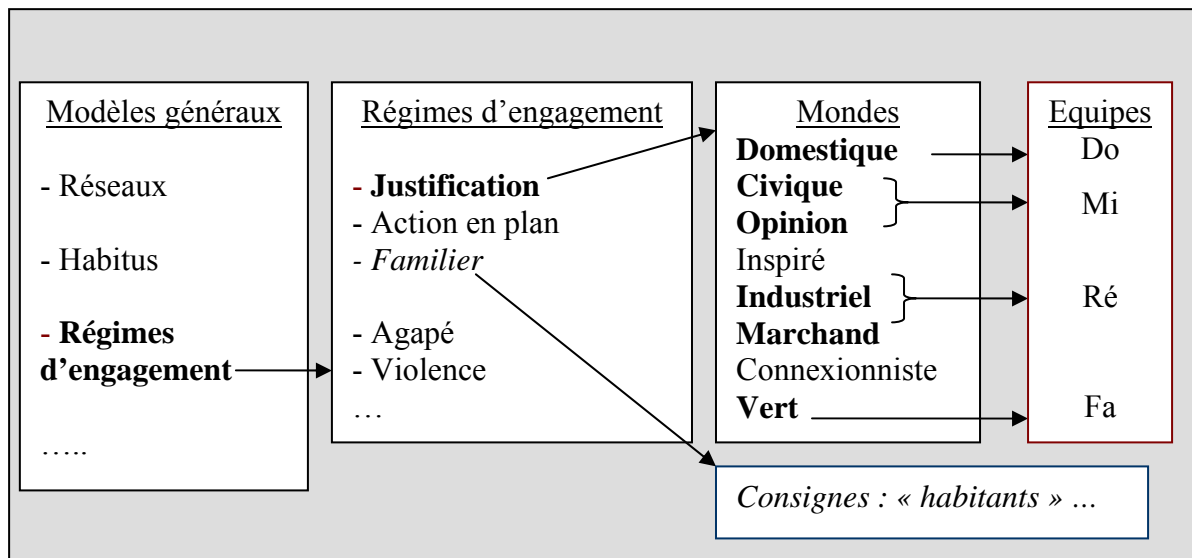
Modèles généraux

- Réseaux

- Habitus

- **Régimes d'engagement**

…..

Régimes d'engagement

- **Justification**
- Action en plan
- *Familier*

- Agapé
- Violence
…

Mondes
**Domestique**
**Civique**
**Opinion**
Inspiré
**Industriel**
**Marchand**
Connexionniste
**Vert**

Equipes
Do
Mi
Ré
Fa

*Consignes : « habitants » …*